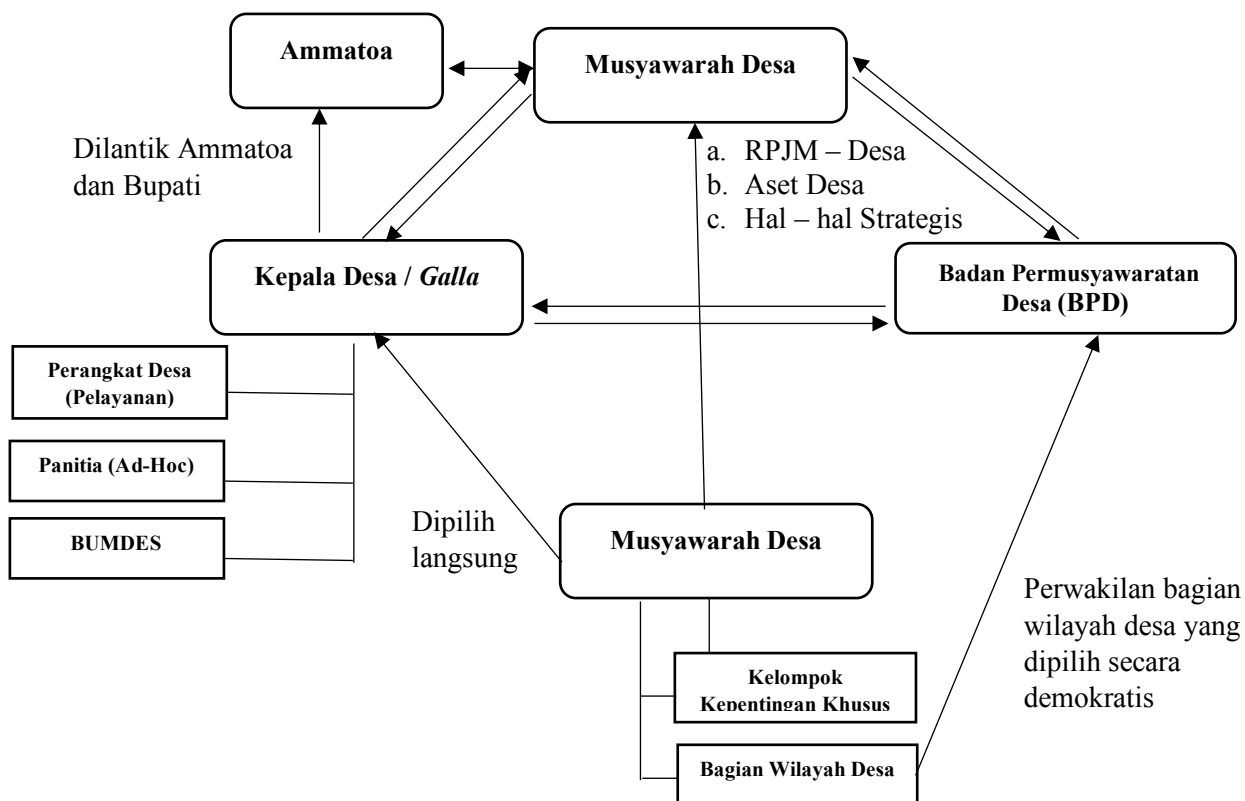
Ammatoa

Musyawarah Desa

Dilantik Ammatoa dan Bupati

a. RPJM – Desa
b. Aset Desa
c. Hal – hal Strategis

Kepala Desa / *Galla*

Badan Permusyawaratan Desa (BPD)

Perangkat Desa (Pelayanan)

Panitia (Ad-Hoc)

BUMDES

Dipilih langsung

Musyawarah Desa

Perwakilan bagian wilayah desa yang dipilih secara demokratis

Kelompok Kepentingan Khusus

Bagian Wilayah Desa